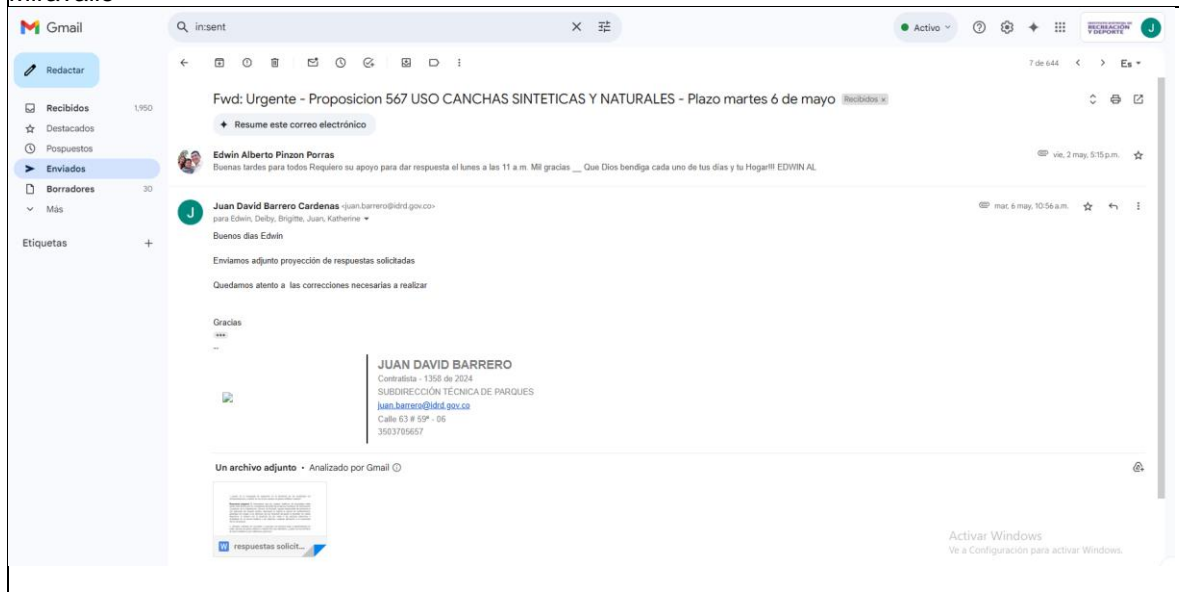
Gmail

in:sent

Activo

RECREACIÓN Y DEPORTE

Redactar

Recibidos 1.950
Destacados
Pospuestos
Enviados
Borradores 30
Más

Etiquetas +

7 de 644 Es

Fwd: Urgente - Proposicion 567 USO CANCHAS SINTETICAS Y NATURALES - Plazo martes 6 de mayo Recibidos ×

Resume este correo electrónico

Edwin Alberto Pinzon Porras
Buenas tardes para todos Requiero su apoyo para dar respuesta el lunes a las 11 a.m. Mil gracias __ Que Dios bendiga cada uno de tus días y tu Hogar!!! EDWIN AL
vie, 2 may, 5:15 p.m.

Juan David Barrero Cardenas <juan.barrero@idrd.gov.co>
para Edwin, Delby, Brigitte, Juan, Katherine
mar, 6 may, 10:56 a.m.

Buenos días Edwin

Enviamos adjunto proyección de respuestas solicitadas

Quedamos atento a las correcciones necesarias a realizar

Gracias

JUAN DAVID BARRERO
Contratista - 1358 de 2024
SUBDIRECCIÓN TÉCNICA DE PARQUES
juan.barrero@idrd.gov.co
Calle 63 # 59ª - 06
3503705657

Un archivo adjunto • Analizado por Gmail

respuestas solicit...

Activar Windows
Ve a Configuración para activar Windows.